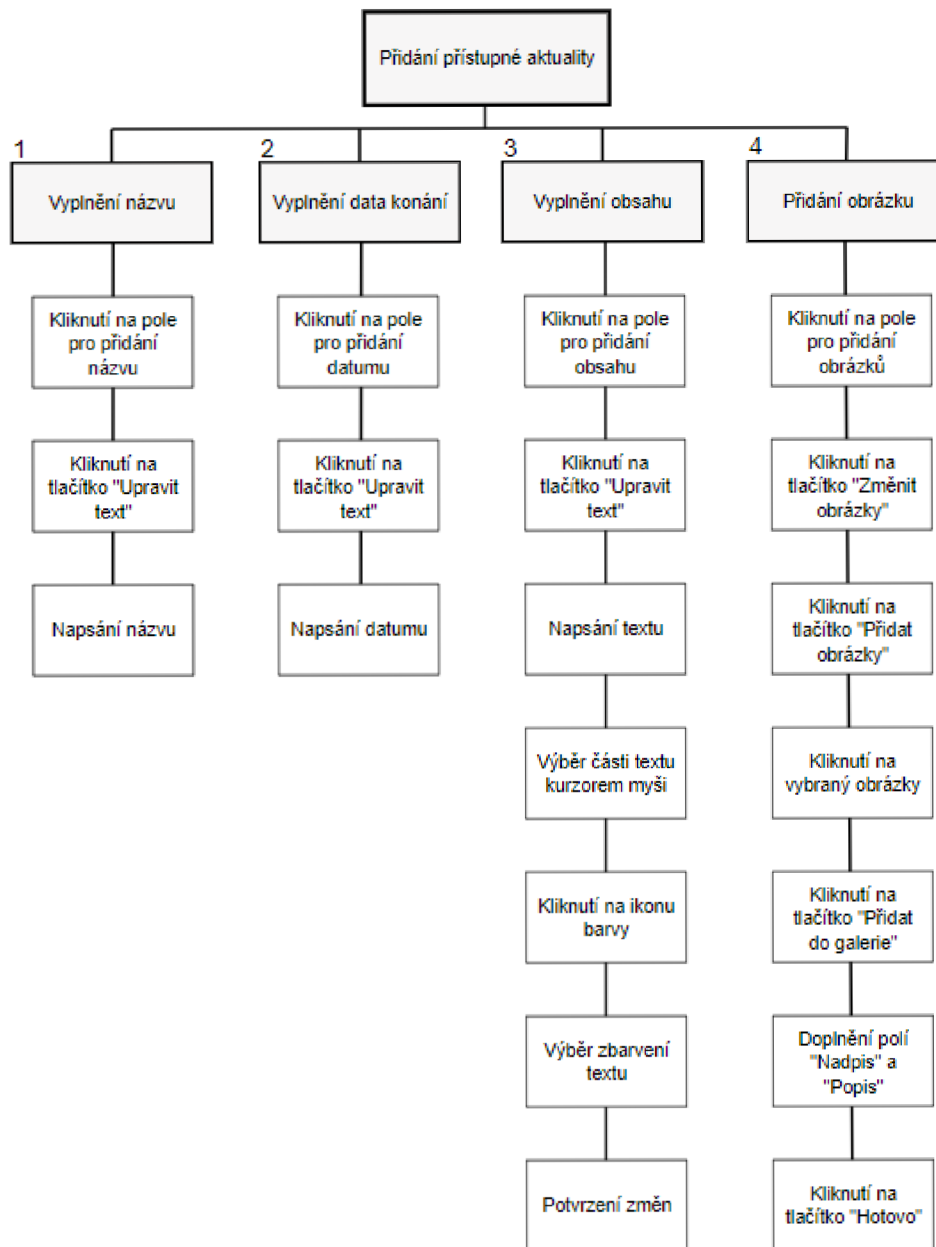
Přidání přístupné aktuality

1

Vyplnění názvu

Kliknutí na pole pro přidání názvu

Kliknutí na tlačítko "Upravit text"

Napsání názvu

2

Vyplnění data konání

Kliknutí na pole pro přidání datumu

Kliknutí na tlačítko "Upravit text"

Napsání datumu

3

Vyplnění obsahu

Kliknutí na pole pro přidání obsahu

Kliknutí na tlačítko "Upravit text"

Napsání textu

Výběr části textu kurzorem myši

Kliknutí na ikonu barvy

Výběr zbarvení textu

Potvrzení změn

4

Přidání obrázku

Kliknutí na pole pro přidání obrázků

Kliknutí na tlačítko "Změnit obrázky"

Kliknutí na tlačítko "Přidat obrázky"

Kliknutí na vybraný obrázky

Kliknutí na tlačítko "Přidat do galerie"

Doplnění polí "Nadpis" a "Popis"

Kliknutí na tlačítko "Hotovo"